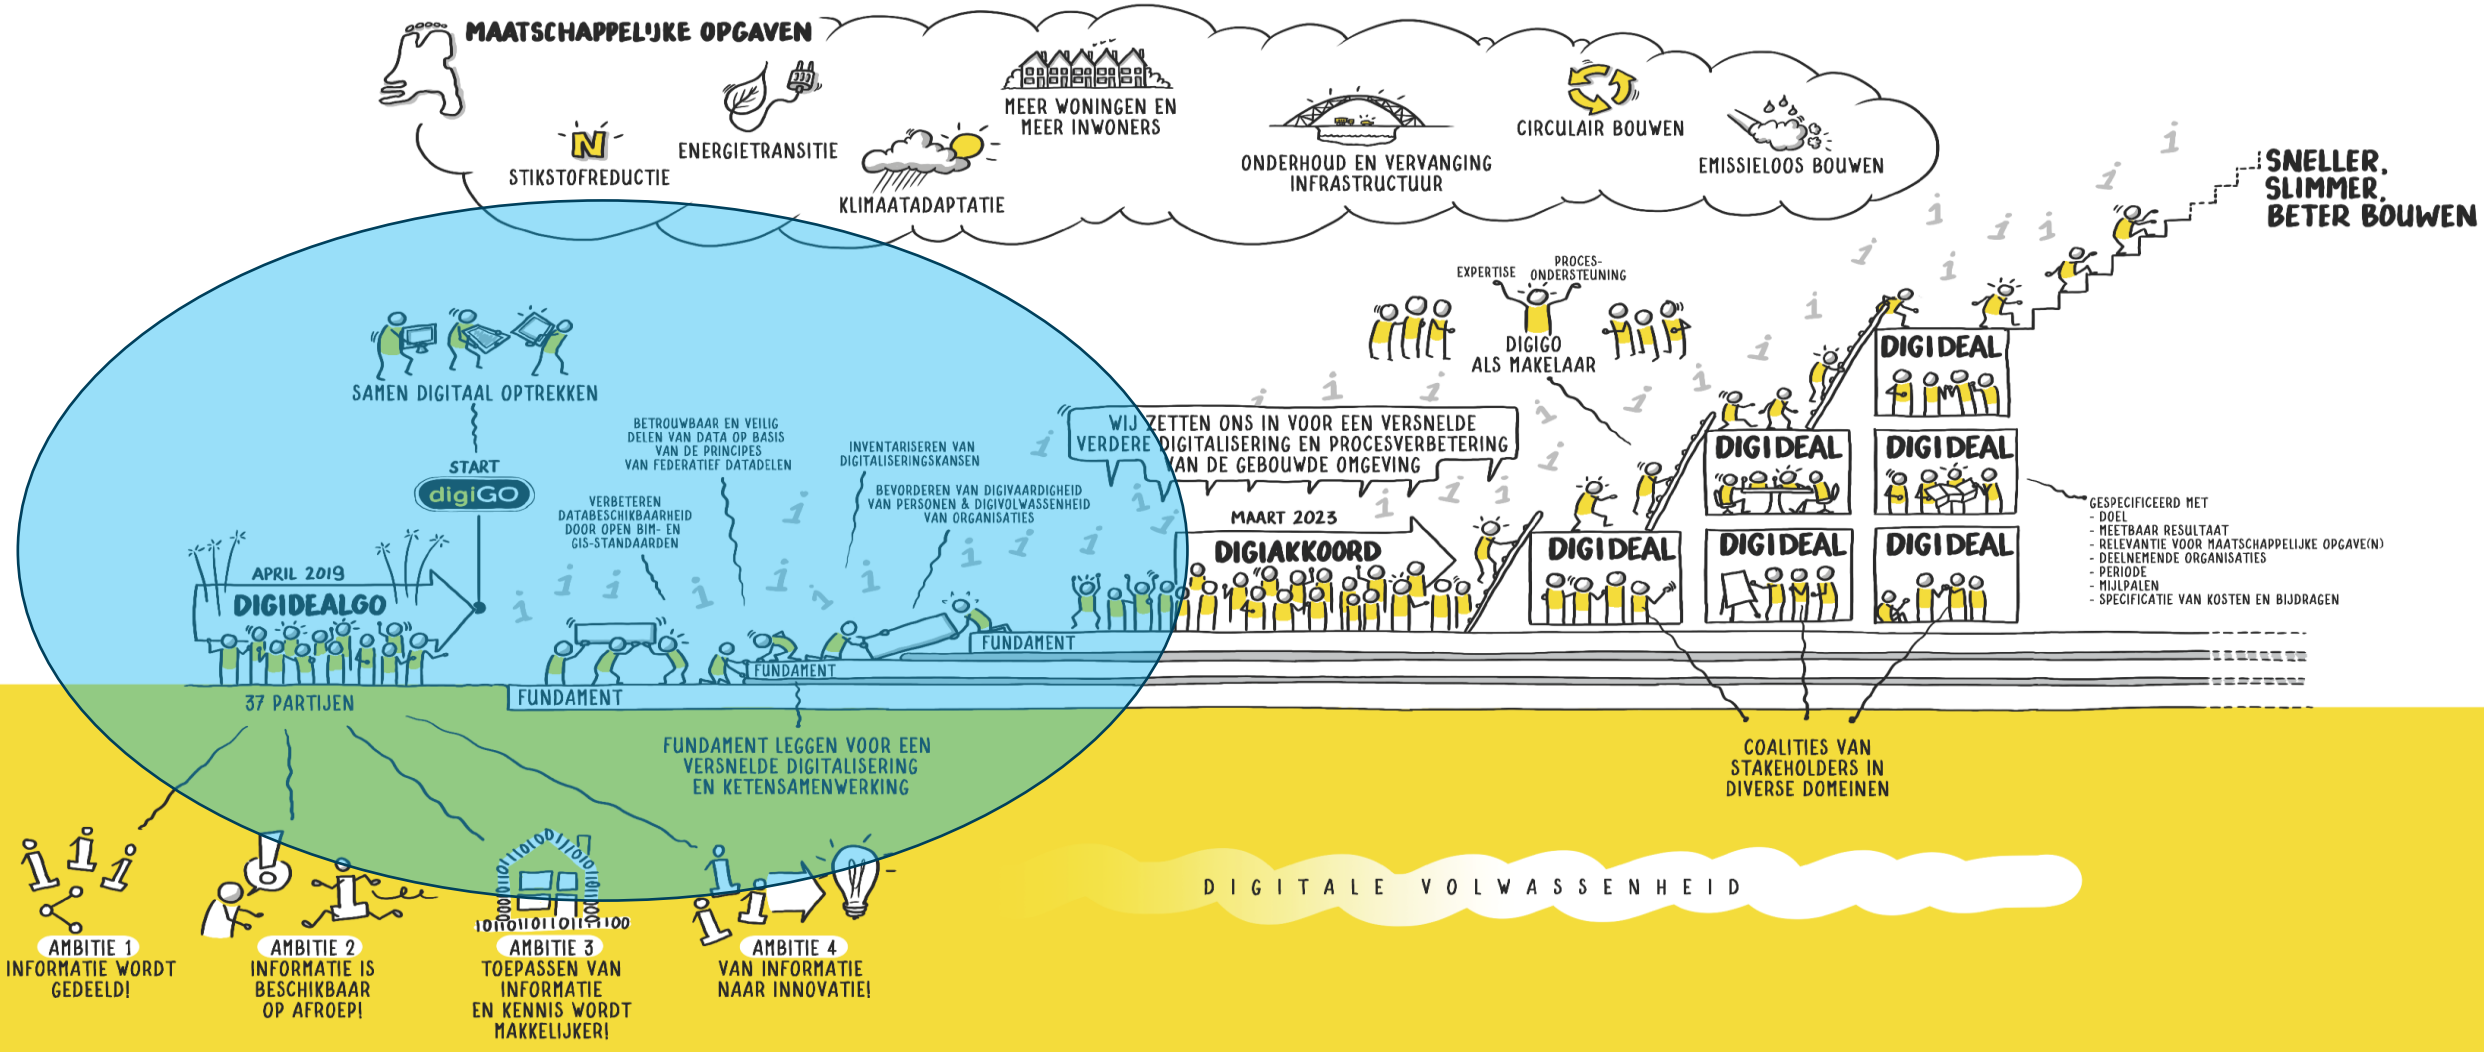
MAATSCHAPPELIJKE OPGAVEN

STIKSTOFREDUCTIE

ENERGIETRANSITIE

KLIMAATADAPTATIE

MEER WONINGEN EN MEER INWONERS

ONDERHOUD EN VERVANGING INFRASTRUCTUUR

CIRCULAIR BOUWEN

EMISSIELOOS BOUWEN

SNELLER, SLIMMER, BETER BOUWEN

SAMEN DIGITAAL OPTREKKEN

START

digiGO

APRIL 2019

DIGIDEALGO

37 PARTIJEN

BETROUWBAAR EN VEILIG DELEN VAN DATA OP BASIS VAN DE PRINCIPES VAN FEDERATIEF DATADELEN

VERBETEREN DATABESCHIKBAARHEID DOOR OPEN BIM- EN GIS-STANDAARDEN

INVENTARISEREN VAN DIGITALISERINGSKANSEN

BEVORDEREN VAN DIGIVAARDIGHEID VAN PERSONEN & DIGIVOLWASSENHEID VAN ORGANISATIES

FUNDAMENT

FUNDAMENT

FUNDAMENT

FUNDAMENT LEGGEN VOOR EEN VERSNELDE DIGITALISERING EN KETENSAMENWERKING

WIJ ZETTEN ONS IN VOOR EEN VERSNELDE VERDERE DIGITALISERING EN PROCESVERBETERING VAN DE GEBOUWDE OMGEVING

MAART 2023

DIGIAKKOORD

EXPERTISE

PROCES-ONDERSTEUNING

DIGIGO ALS MAKELAAR

DIGIDEAL

DIGIDEAL

DIGIDEAL

DIGIDEAL

DIGIDEAL

DIGIDEAL

DIGIDEAL

GESPECIFICEERD MET
- DOEL
- MEETBAAR RESULTAAT
- RELEVANTIE VOOR MAATSCHAPPELIJKE OPGAVE(N)
- DEELNEMENDE ORGANISATIES
- PERIODE
- MIJLPALEN
- SPECIFICATIE VAN KOSTEN EN BIJDRAGEN

COALITIES VAN STAKEHOLDERS IN DIVERSE DOMEINEN

DIGITALE VOLWASSENHEID

AMBITIE 1
INFORMATIE WORDT GEDEELD!

AMBITIE 2
INFORMATIE IS BESCHIKBAAR OP AFROEP!

AMBITIE 3
TOEPASSEN VAN INFORMATIE EN KENNIS WORDT MAKKELIJKER!

AMBITIE 4
VAN INFORMATIE NAAR INNOVATIE!